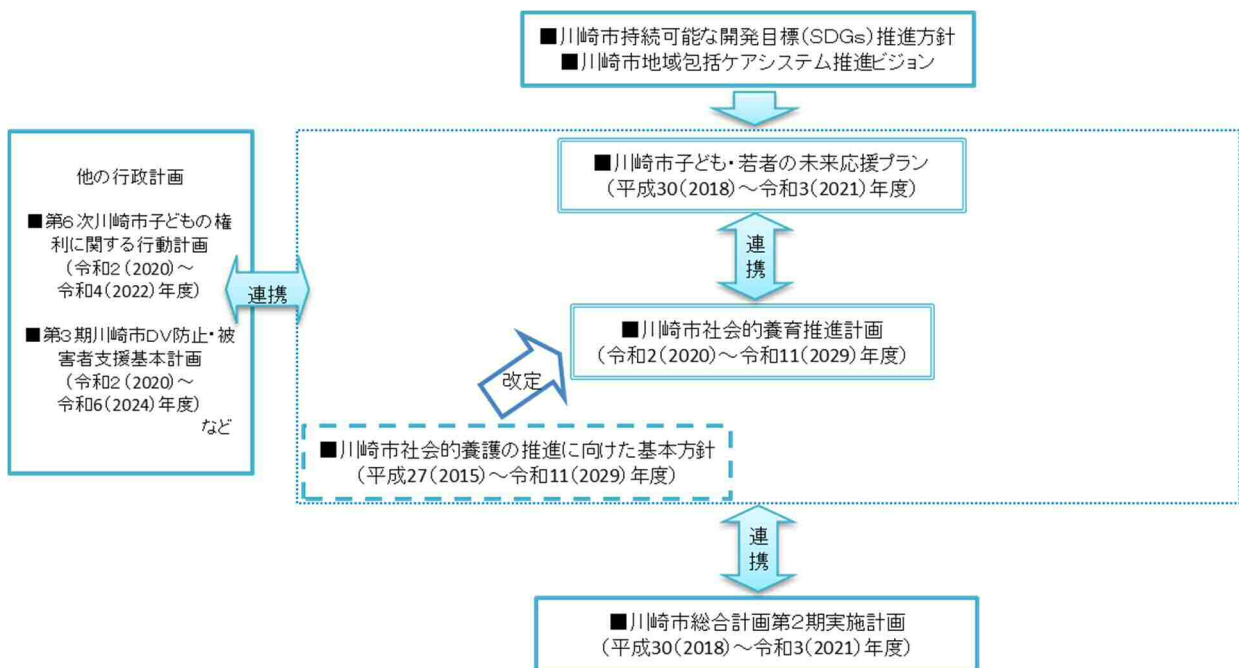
■川崎市持続可能な開発目標(SDGs)推進方針
■川崎市地域包括ケアシステム推進ビジョン

他の行政計画

■第6次川崎市子どもの権利に関する行動計画
(令和2(2020)～令和4(2022)年度)

■第3期川崎市DV防止・被害者支援基本計画
(令和2(2020)～令和6(2024)年度)
など

連携

■川崎市子ども・若者の未来応援プラン
(平成30(2018)～令和3(2021)年度)

連携

■川崎市社会的養育推進計画
(令和2(2020)～令和11(2029)年度)

改定

■川崎市社会的養護の推進に向けた基本方針
(平成27(2015)～令和11(2029)年度)

連携

■川崎市総合計画第2期実施計画
(平成30(2018)～令和3(2021)年度)